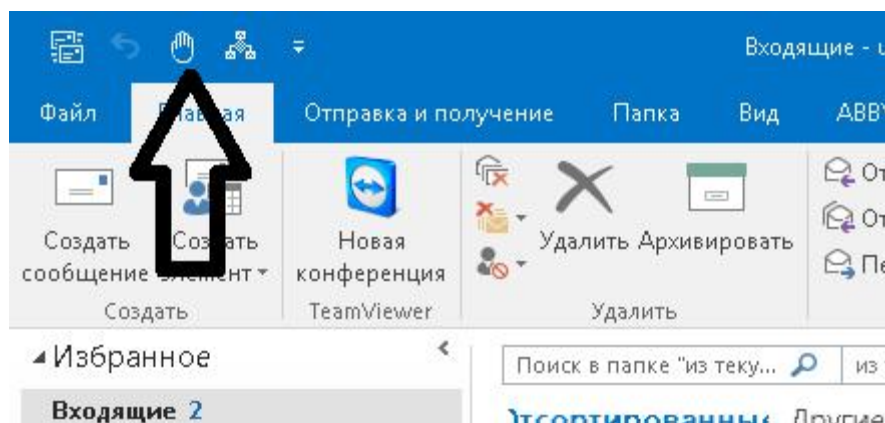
Входящие - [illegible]

Файл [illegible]вная Отправка и получение Папка Вид ABBY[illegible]

Создать сообщение

Созд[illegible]ать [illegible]элемент

Создать

Новая конференция

TeamViewer

Удалить Архивировать

Удалить

От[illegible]

От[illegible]

Пе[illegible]

Избранное

Поиск в папке "из теку...

из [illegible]

Входящие 2

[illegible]тсортированны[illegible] Другие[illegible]